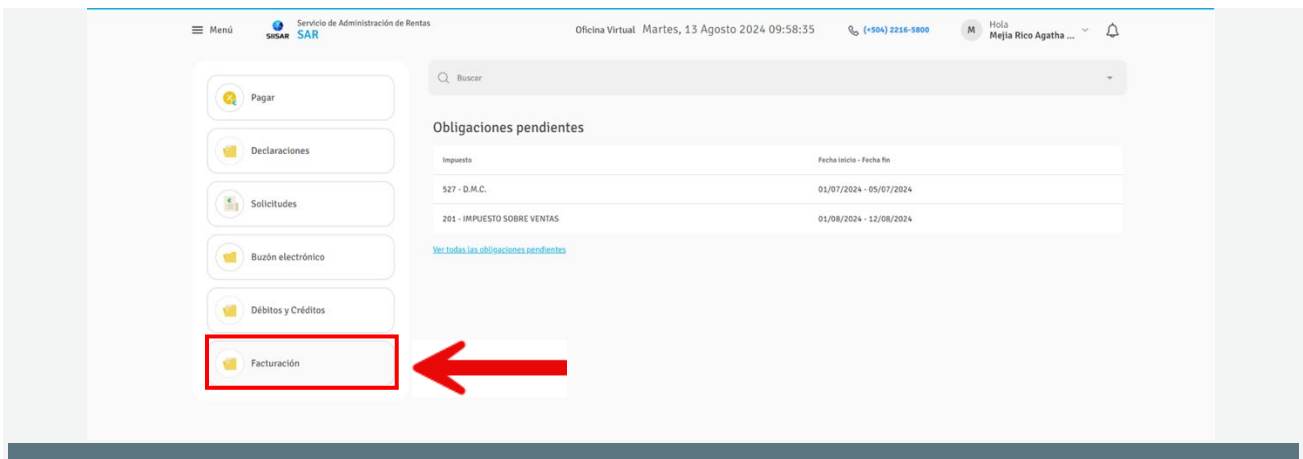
Menú SIISAR Servicio de Administración de Rentas SAR Oficina Virtual Martes, 13 Agosto 2024 09:58:35 (+504) 2216-5800 M Hola Mejia Rico Agatha ...

Pagar

Declaraciones

Solicitudes

Buzón electrónico

Débitos y Créditos

Facturación

Buscar

Obligaciones pendientes

| Impuesto | Fecha inicio - Fecha fin |
|---|---|
| 527 - D.M.C. | 01/07/2024 - 05/07/2024 |
| 201 - IMPUESTO SOBRE VENTAS | 01/08/2024 - 12/08/2024 |

Ver todas las obligaciones pendientes